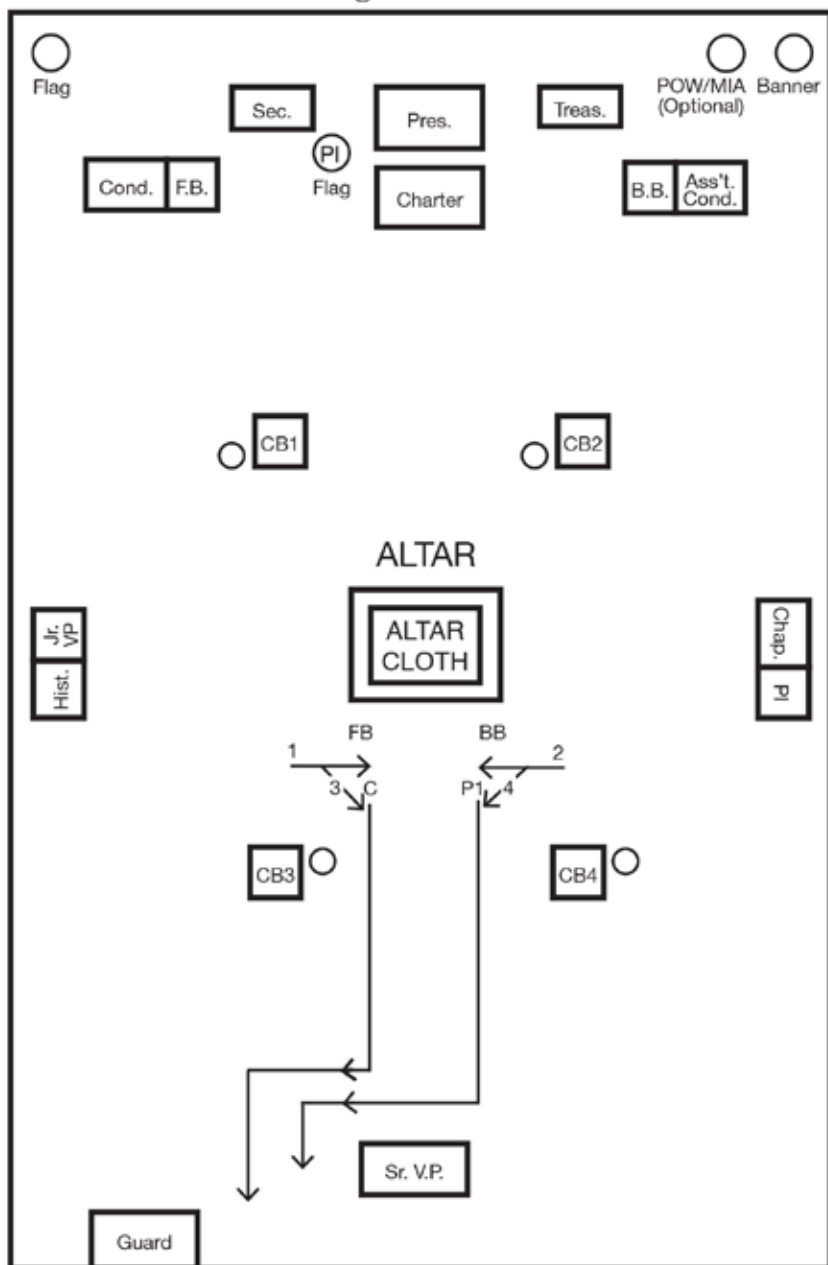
Flag

POW/MIA (Optional)

Banner

Sec.

Pres.

Treas.

PI

Flag

Cond.

F.B.

Charter

B.B.

Ass't. Cond.

CB1

CB2

ALTAR

ALTAR CLOTH

Jr. VP

Hist.

Chap.

PI

FB

BB

1

2

3

C

P1

4

CB3

CB4

Sr. V.P.

Guard